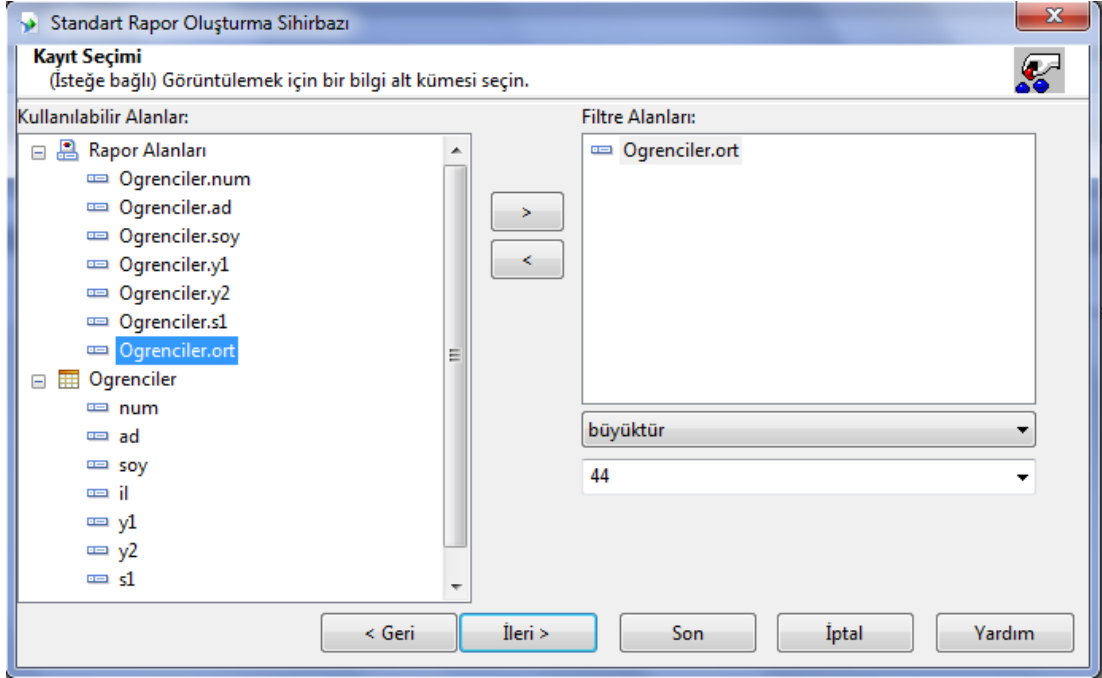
Standart Rapor Oluşturma Sihirbazı

Kayıt Seçimi
(İsteğe bağlı) Görüntülemek için bir bilgi alt kümesi seçin.

Kullanılabilir Alanlar:
Rapor Alanları
Ogrenciler.num
Ogrenciler.ad
Ogrenciler.soy
Ogrenciler.y1
Ogrenciler.y2
Ogrenciler.s1
Ogrenciler.ort
Ogrenciler
num
ad
soy
il
y1
y2
s1

>
<

Filtre Alanları:
Ogrenciler.ort

büyüktür
44

< Geri
İleri >
Son
İptal
Yardım